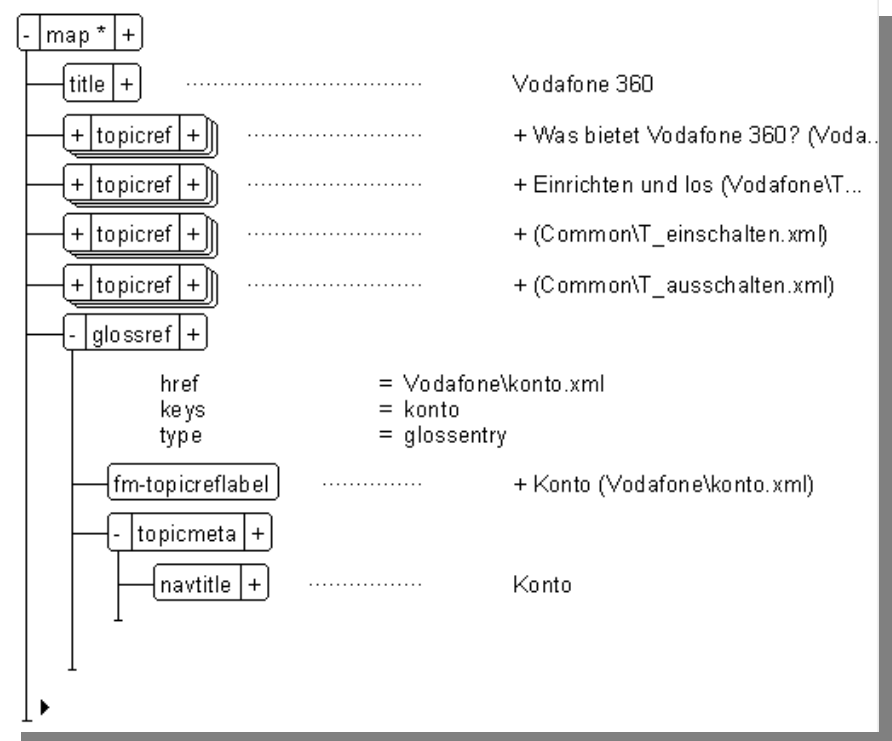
- map * +

title + Vodafone 360

+ topicref + + Was bietet Vodafone 360? (Voda...

+ topicref + + Einrichten und los (Vodafone\T...

+ topicref + + (Common\T_einschalten.xml)

+ topicref + + (Common\T_ausschalten.xml)

- glossref +

href = Vodafone\konto.xml
keys = konto
type = glossentry

fm-topicreflabel + Konto (Vodafone\konto.xml)

- topicmeta +

navtitle + Konto